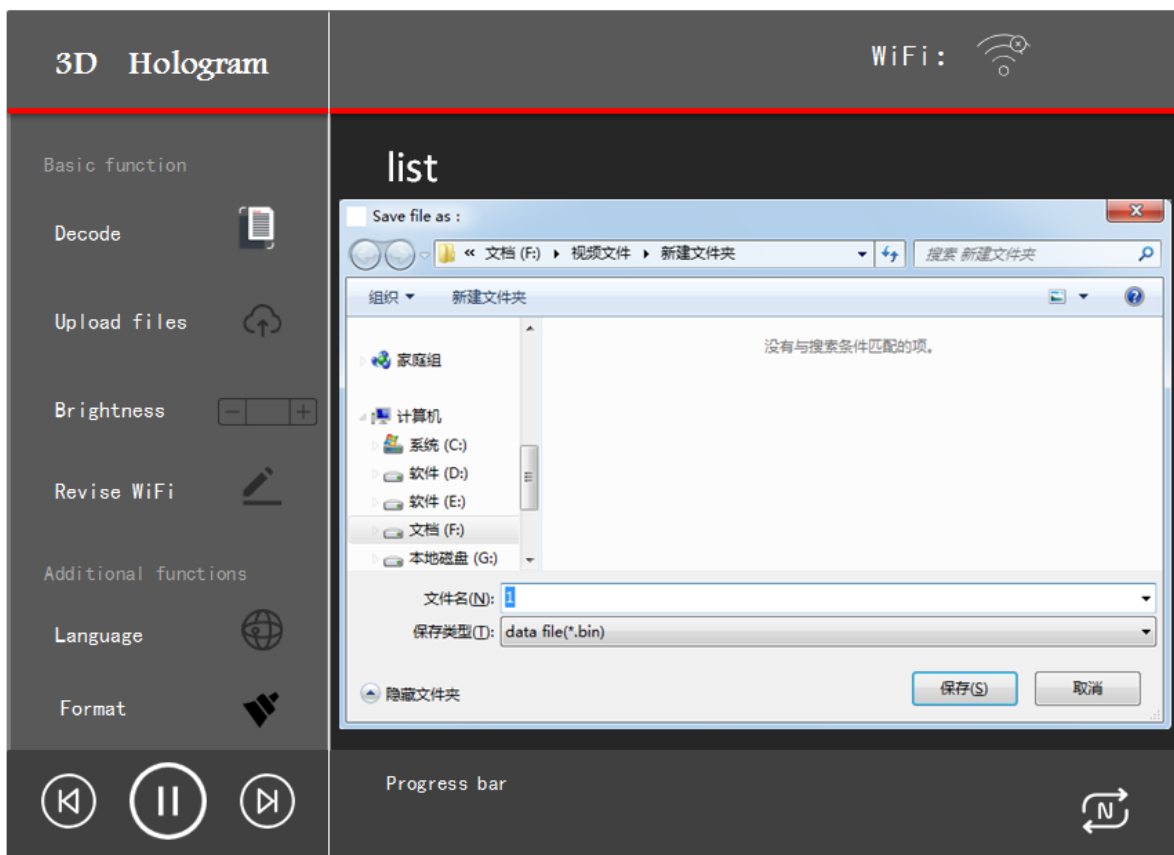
3D Hologram

WiFi:

Basic function

Decode

Upload files

Brightness

Revise WiFi

Additional functions

Language

Format

list

Save file as :

« 文档 (F:) ▸ 视频文件 ▸ 新建文件夹

搜索 新建文件夹

组织 ▾ 新建文件夹

没有与搜索条件匹配的项。

家庭组

计算机

系统 (C:)

软件 (D:)

软件 (E:)

文档 (F:)

本地磁盘 (G:)

文件名(N): 1

保存类型(T): data file(*.bin)

隐藏文件夹

保存(S)

取消

Progress bar

N